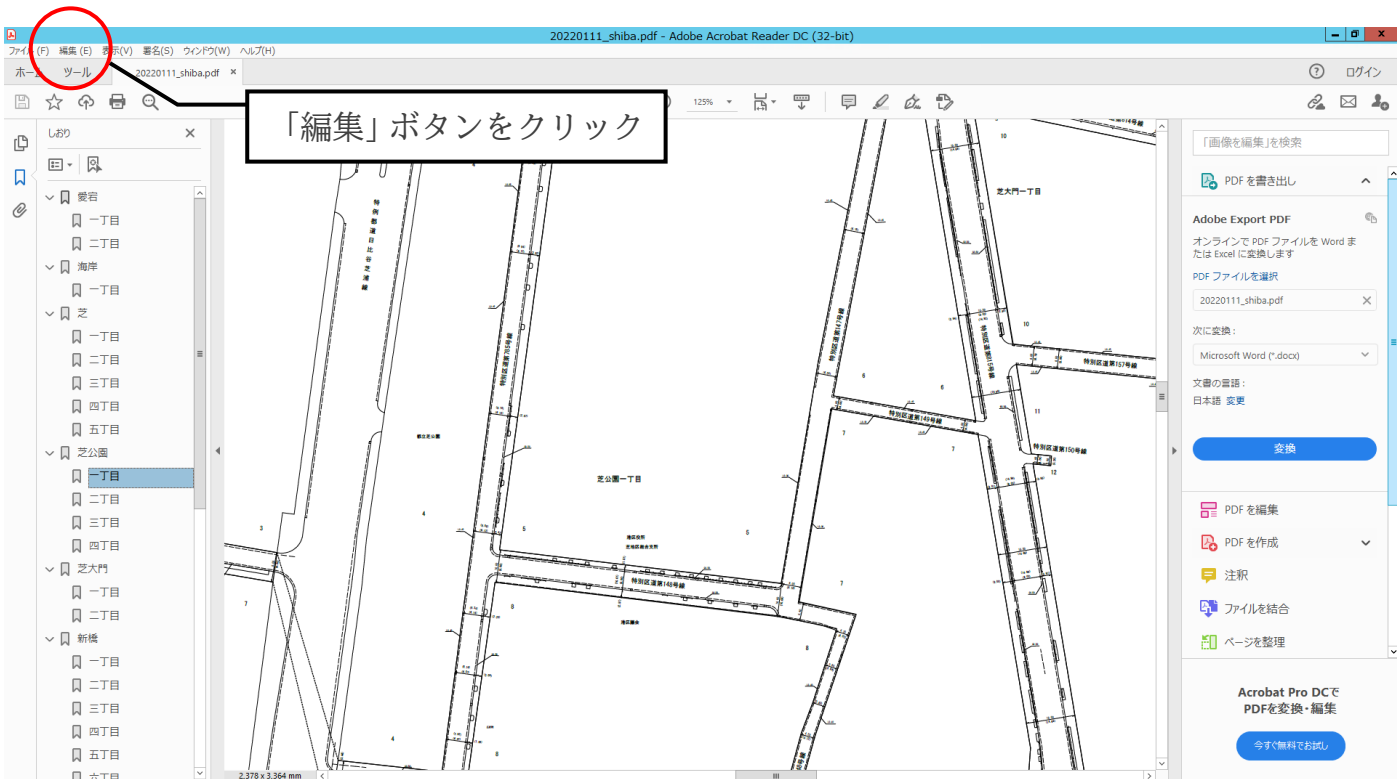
20220111_shiba.pdf - Adobe Acrobat Reader DC (32-bit)

ファイル(F) 編集(E) 表示(V) 署名(S) ウィンドウ(W) ヘルプ(H)

ホーム ツール 20220111_shiba.pdf ×

ログイン

125%

「編集」ボタンをクリック

しおり

愛宕
一丁目
二丁目
海岸
一丁目
芝
一丁目
二丁目
三丁目
四丁目
五丁目
芝公園
一丁目
二丁目
三丁目
四丁目
芝大門
一丁目
二丁目
新橋
一丁目
二丁目
三丁目
四丁目
五丁目
六丁目

芝大門一丁目
特別区道第157号線
特別区道第149号線
特別区道第150号線
芝公園一丁目
特別区道第148号線
都立芝公園

2.378 x 3.364 mm

「画像を編集」を検索

PDF を書き出し

Adobe Export PDF

オンラインで PDF ファイルを Word または Excel に変換します

PDF ファイルを選択

20220111_shiba.pdf

次に変換：

Microsoft Word (*.docx)

文書の言語：

日本語 変更

変換

PDF を編集

PDF を作成

注釈

ファイルを結合

ページを整理

Acrobat Pro DCで PDFを変換・編集

今すぐ無料でお試し